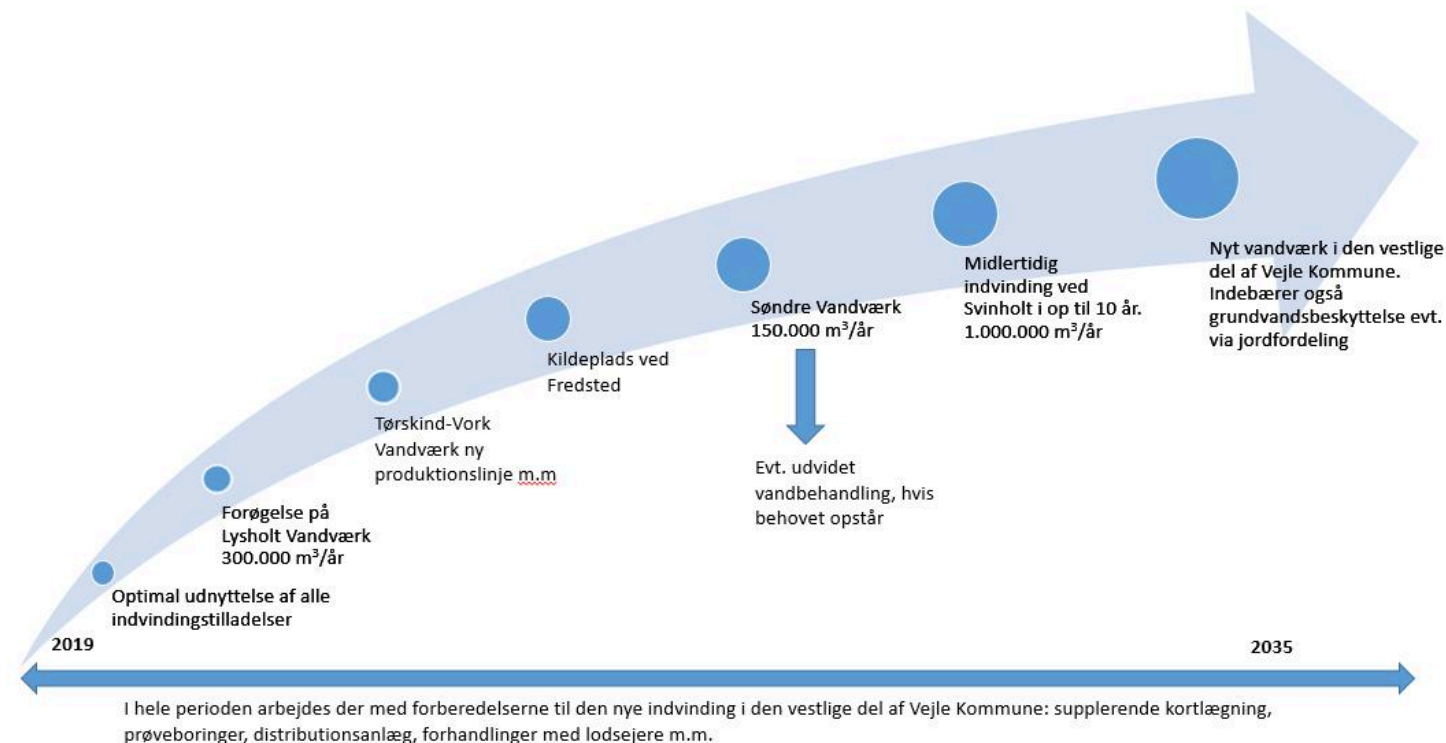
Nyt vandværk i den vestlige del af Vejle Kommune. Indebærer også grundvandsbeskyttelse evt. via jordfordeling

Midlertidig indvinding ved Svinholt i op til 10 år. 1.000.000 m$^3$/år

Søndre Vandværk 150.000 m$^3$/år

Evt. udvidet vandbehandling, hvis behovet opstår

Kildeplads ved Fredsted

Tørskind-Vork Vandværk ny produktionslinje m.m

Forøgelse på Lysholt Vandværk 300.000 m$^3$/år

Optimal udnyttelse af alle indvindingstilladelser

2019

2035

I hele perioden arbejdes der med forberedelserne til den nye indvinding i den vestlige del af Vejle Kommune: supplerende kortlægning, prøveboringer, distributionsanlæg, forhandlinger med lodsejere m.m.